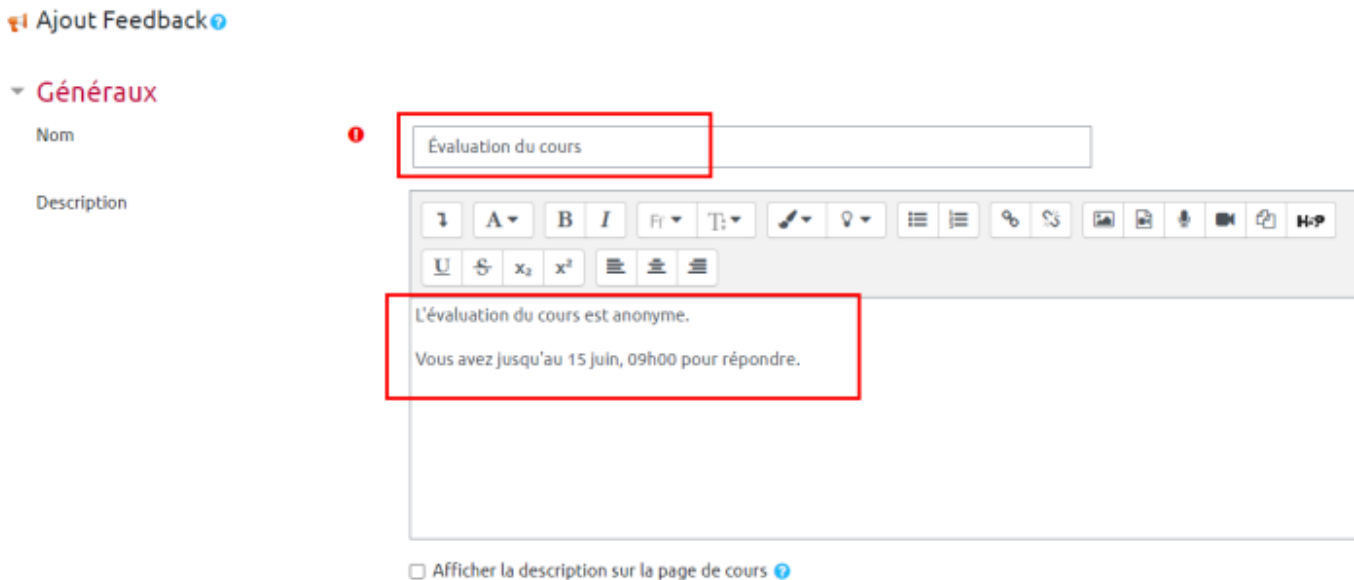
Ajout Feedback

Généraux

Nom

Évaluation du cours

Description

B I

U $x_2$ $x^2$

H5P

L'évaluation du cours est anonyme.

Vous avez jusqu'au 15 juin, 09h00 pour répondre.

Afficher la description sur la page de cours